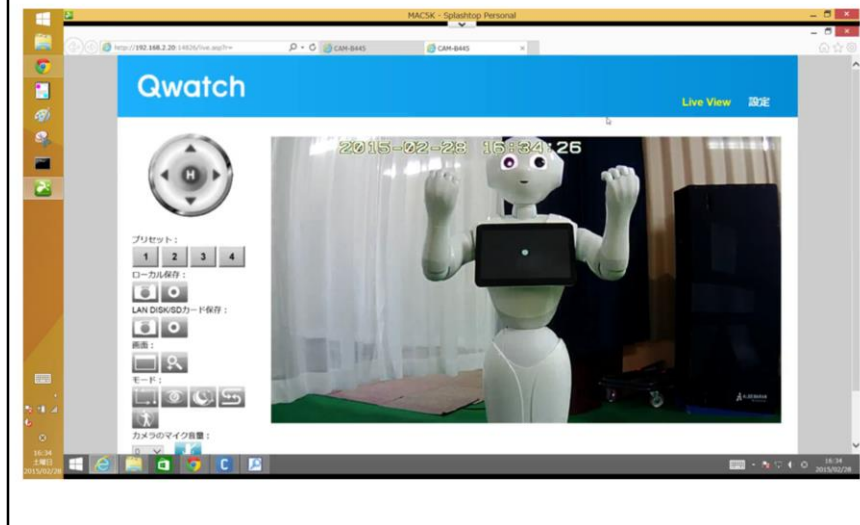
MACSK - Splashtop Personal

http://192.168.2.20:14826/live.asp?r=

CAM-B445

CAM-B445

Qwatch

Live View 設定

H

プリセット：

1 2 3 4

ローカル保存：

LAN DISK/SDカード保存：

画面：

モード：

カメラのマイク音量：

2015-02-28 16:34:26

16:34
土曜日
2015/02/28

16:34
2015/02/28